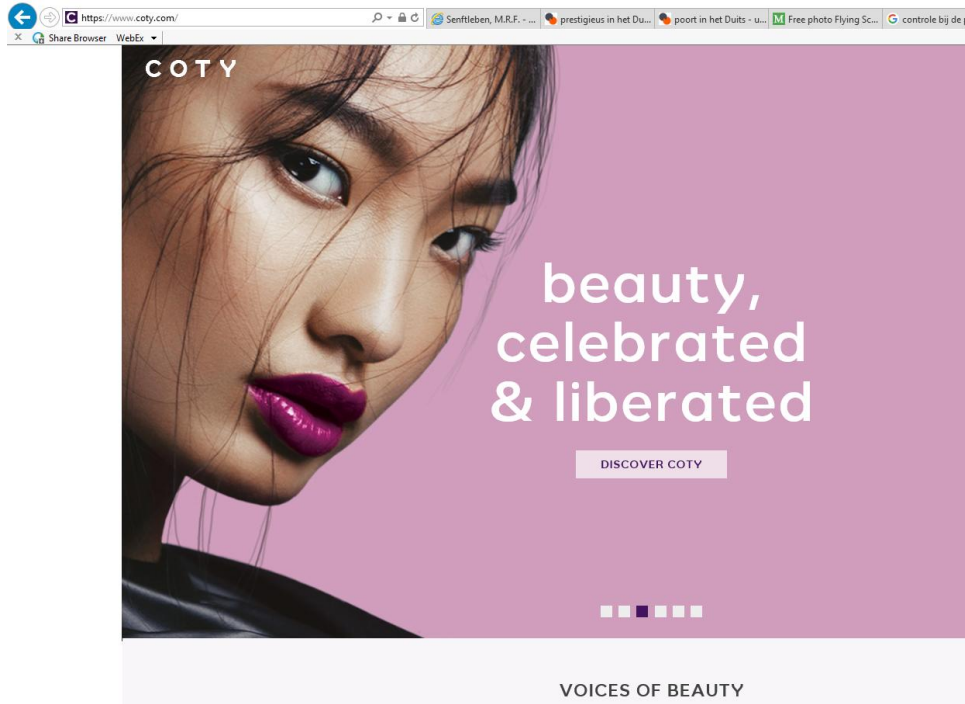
https://www.coty.com/

Senftleben, M.R.F. - ...

prestigieus in het Du...

poort in het Duits - u...

Free photo Flying Sc...

controle bij de p

Share Browser WebEx

COTY

beauty, celebrated & liberated

DISCOVER COTY

VOICES OF BEAUTY